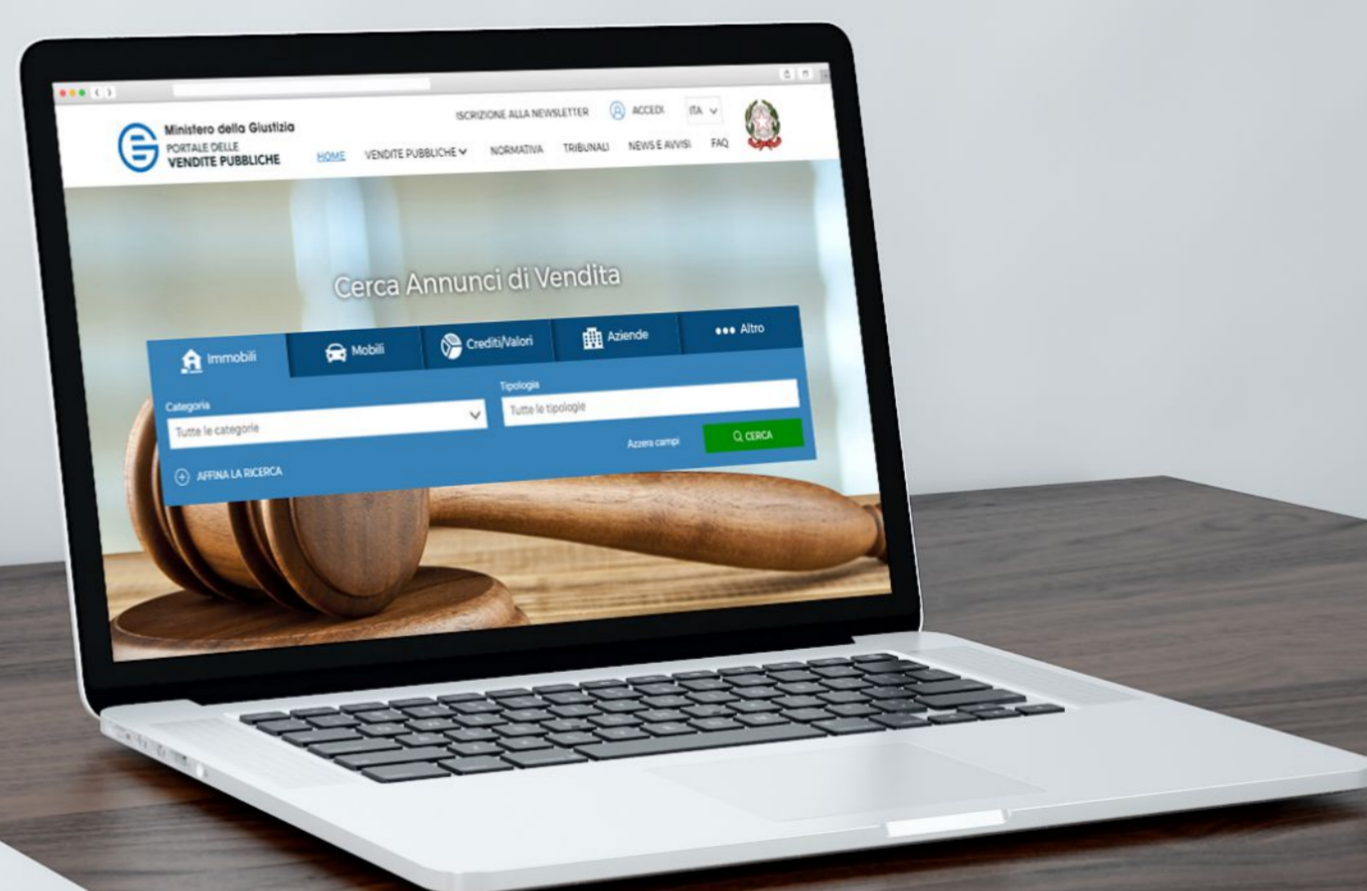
Ministero della Giustizia
PORTALE DELLE
VENDITE PUBBLICHE

ISCRIZIONE ALLA NEWSLETTER ACCEDI ITA

HOME VENDITE PUBBLICHE NORMATIVA TRIBUNALI NEWS E AVVISI FAQ

Cerca Annunci di Vendita

Immobili Mobili Crediti/Valori Aziende Altro

Categoria
Tutte le categorie

Tipologia
Tutte le tipologie

Azzera campi CERCA

AFFINA LA RICERCA